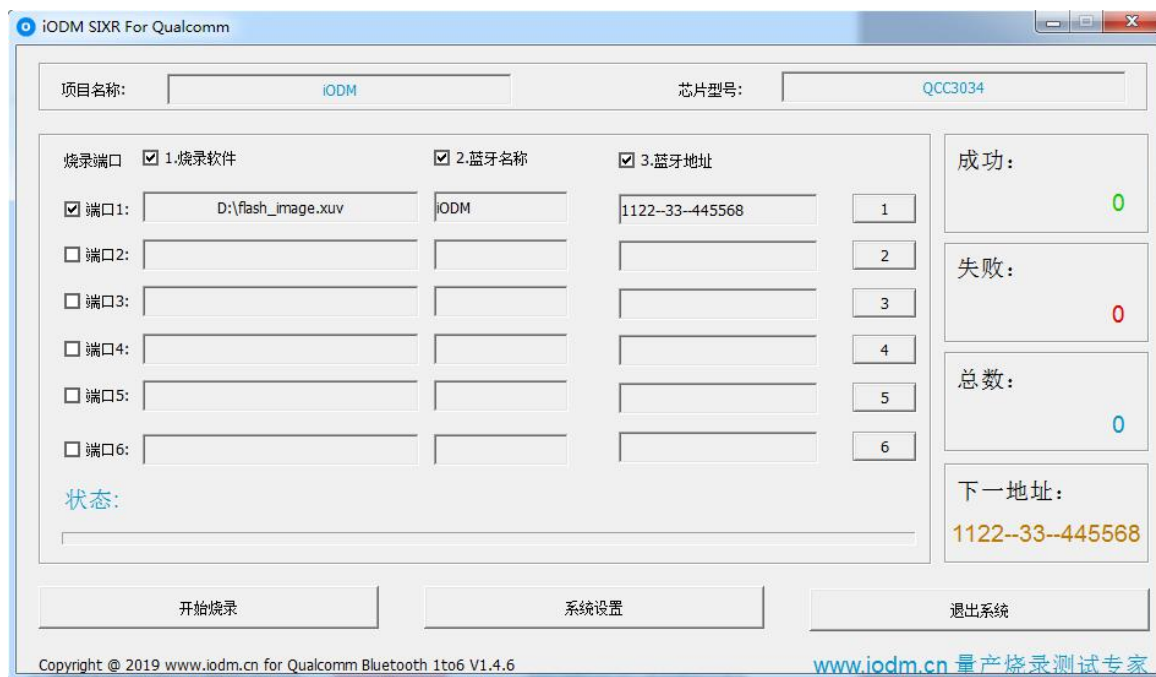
iODM SIXR For Qualcomm

项目名称: iODM 芯片型号: QCC3034

烧录端口 ☑ 1.烧录软件 ☑ 2.蓝牙名称 ☑ 3.蓝牙地址

☑ 端口1: D:\flash_image.xuv iODM 1122--33--445568 1
☐ 端口2: 2
☐ 端口3: 3
☐ 端口4: 4
☐ 端口5: 5
☐ 端口6: 6

状态:

成功: 0
失败: 0
总数: 0
下一地址: 1122--33--445568

开始烧录 系统设置 退出系统

Copyright @ 2019 www.iodm.cn for Qualcomm Bluetooth 1to6 V1.4.6

www.iodm.cn 量产烧录测试专家